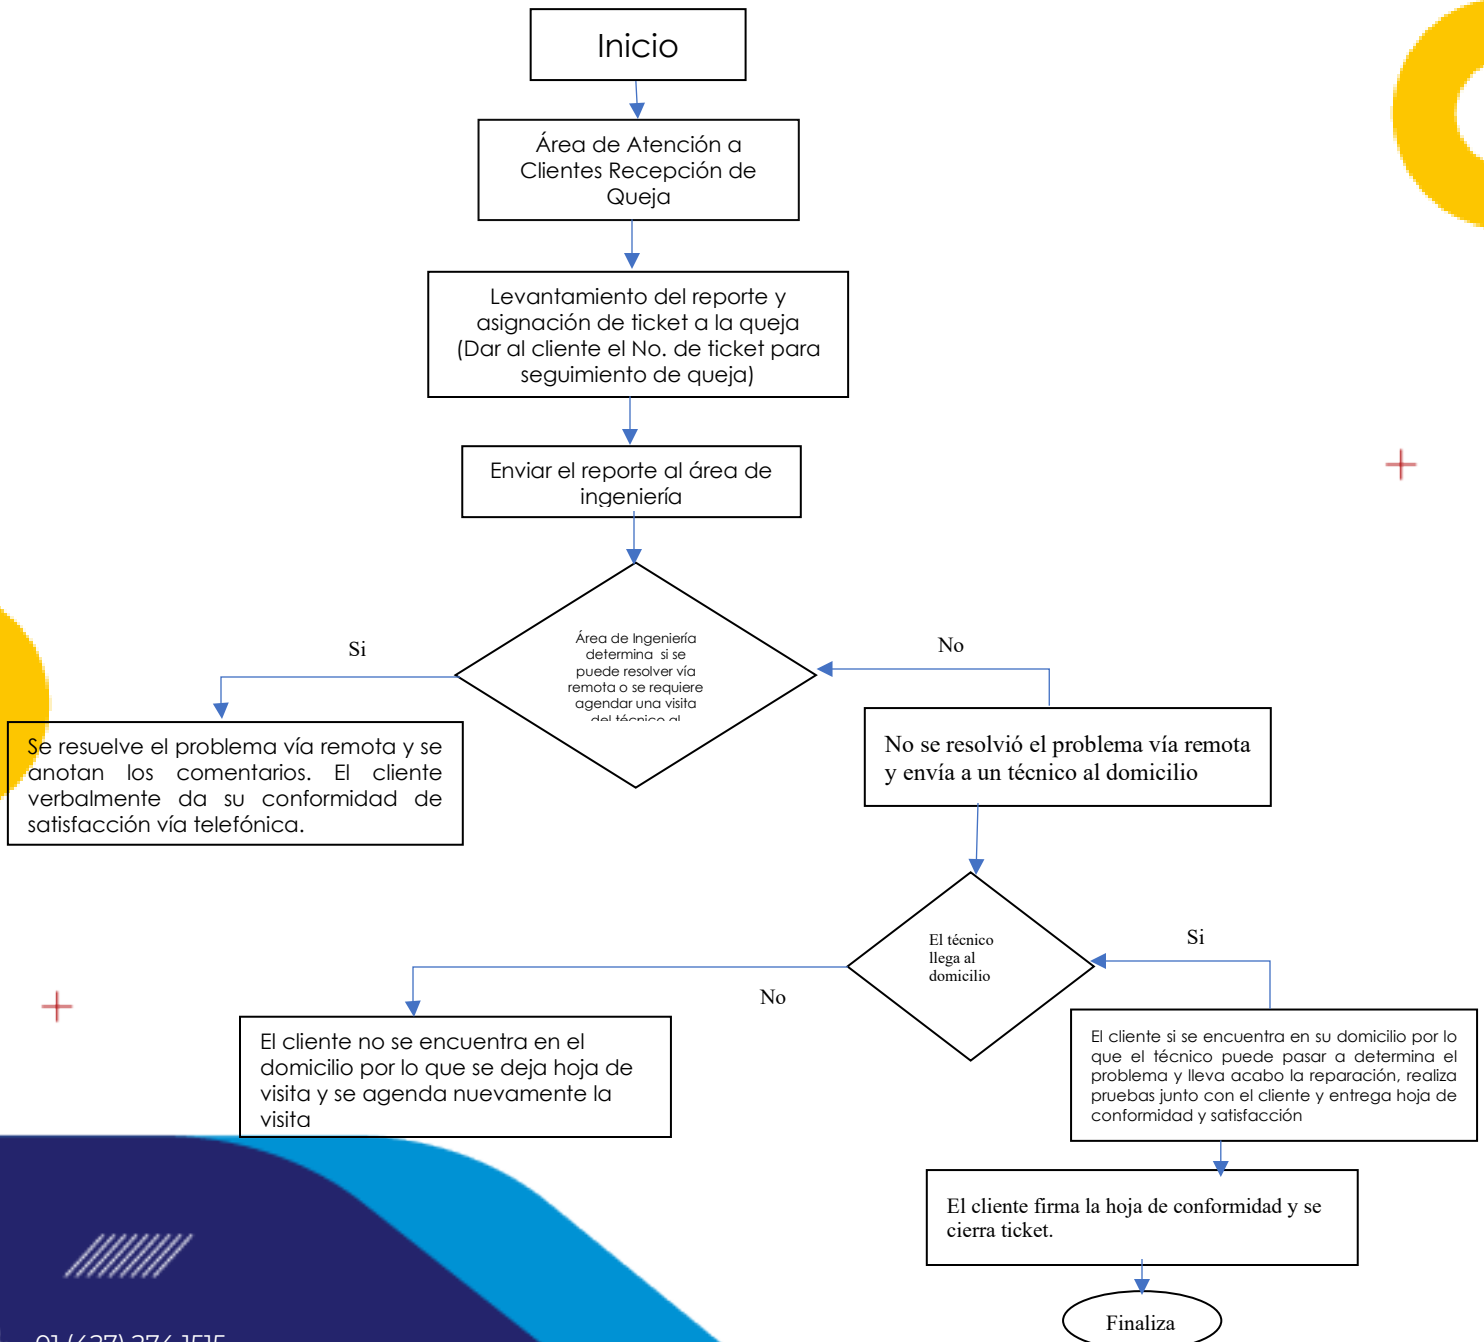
Inicio

Área de Atención a Clientes Recepción de Queja

Levantamiento del reporte y asignación de ticket a la queja (Dar al cliente el No. de ticket para seguimiento de queja)

Enviar el reporte al área de ingeniería

Área de Ingeniería determina si se puede resolver vía remota o se requiere agendar una visita del técnico al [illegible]

Si

No

Se resuelve el problema vía remota y se anotan los comentarios. El cliente verbalmente da su conformidad de satisfacción vía telefónica.

No se resolvió el problema vía remota y envía a un técnico al domicilio

El técnico llega al domicilio

Si

No

El cliente no se encuentra en el domicilio por lo que se deja hoja de visita y se agenda nuevamente la visita

El cliente si se encuentra en su domicilio por lo que el técnico puede pasar a determina el problema y lleva acabo la reparación, realiza pruebas junto con el cliente y entrega hoja de conformidad y satisfacción

El cliente firma la hoja de conformidad y se cierra ticket.

Finaliza

01 (437) 374 1515